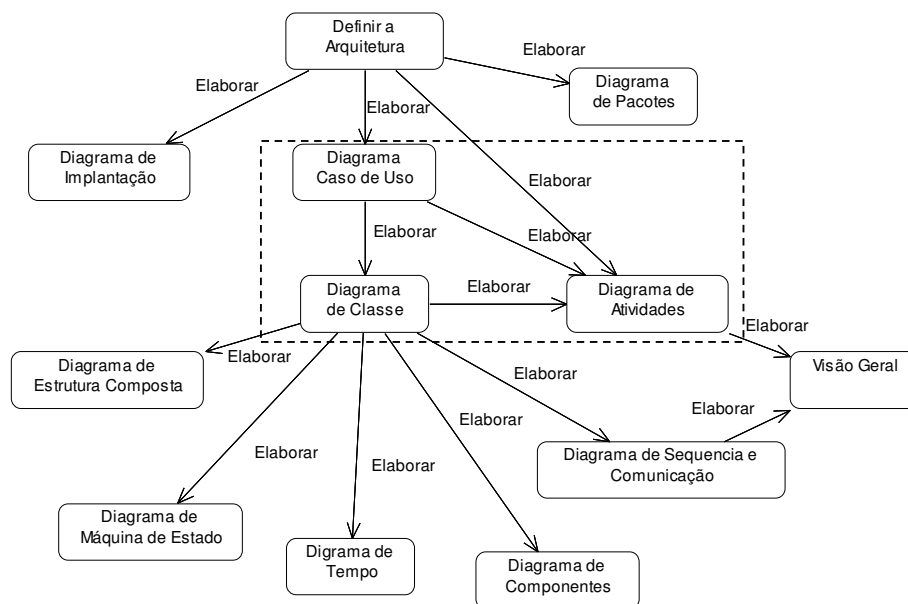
Definir a Arquitetura

Elaborar

Diagrama de Pacotes

Elaborar

Elaborar

Diagrama de Implantação

Diagrama Caso de Uso

Elaborar

Elaborar

Elaborar

Diagrama de Classe

Elaborar

Diagrama de Atividades

Elaborar

Diagrama de Estrutura Composta

Elaborar

Visão Geral

Elaborar

Elaborar

Elaborar

Diagrama de Sequencia e Comunicação

Elaborar

Elaborar

Diagrama de Máquina de Estado

Digrama de Tempo

Diagrama de Componentes